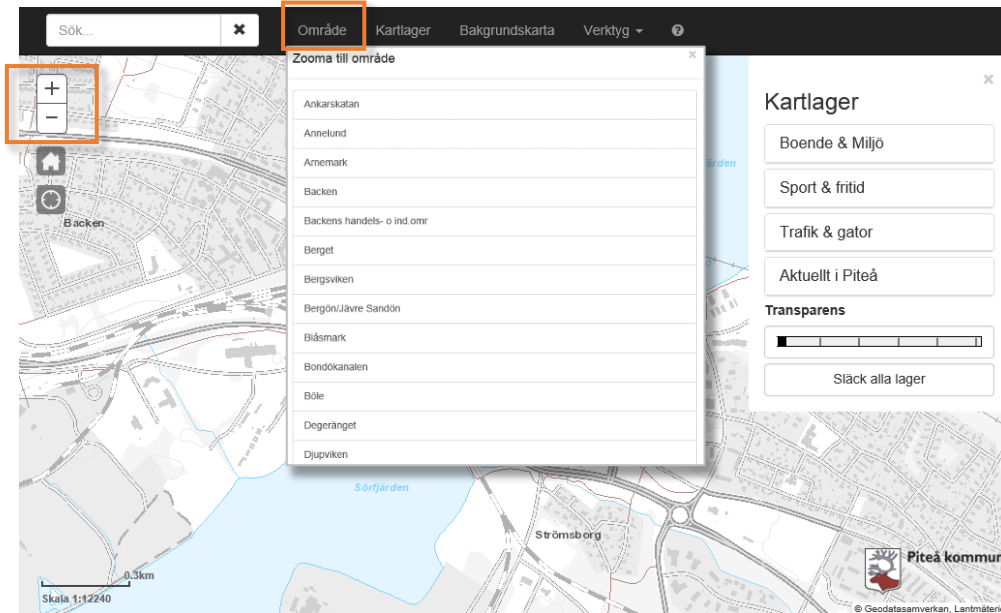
Sök... ✖ Område Kartlager Bakgrundskarta Verktyg ▾ ?

+
−

Zooma till område

×

Ankarskatan
Annelund
Arnemark
Backen
Backens handels- o ind.omr
Berget
Bergsviken
Bergön/Jävre Sandön
Blåsmark
Bondökanalen
Böle
Degeränget
Djupviken

×

Kartlager

Boende & Miljö

Sport & fritid

Trafik & gator

Aktuellt i Piteå

Transparens

Släck alla lager

Backen

Sörfjärden

Strömsborg

Piteå kommun

0.3km
Skala 1:12240

© Geodatasamverkan, Lantmäteri